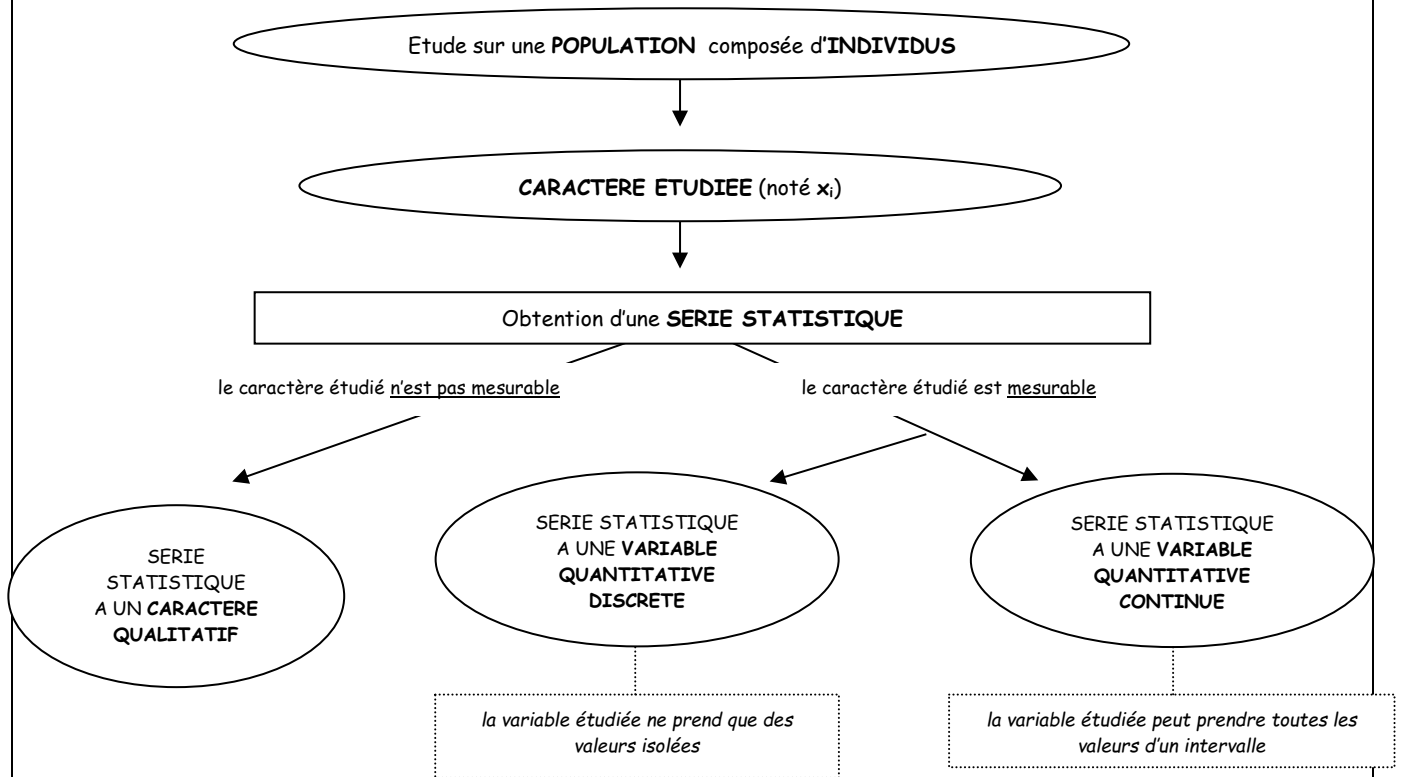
Etude sur une POPULATION composée d'INDIVIDUS

CARACTERE ETUDIEE (noté $x_i$)

Obtention d'une SERIE STATISTIQUE

le caractère étudié n'est pas mesurable

le caractère étudié est mesurable

SERIE STATISTIQUE A UN CARACTERE QUALITATIF

SERIE STATISTIQUE A UNE VARIABLE QUANTITATIVE DISCRETE

SERIE STATISTIQUE A UNE VARIABLE QUANTITATIVE CONTINUE

la variable étudiée ne prend que des valeurs isolées

la variable étudiée peut prendre toutes les valeurs d'un intervalle